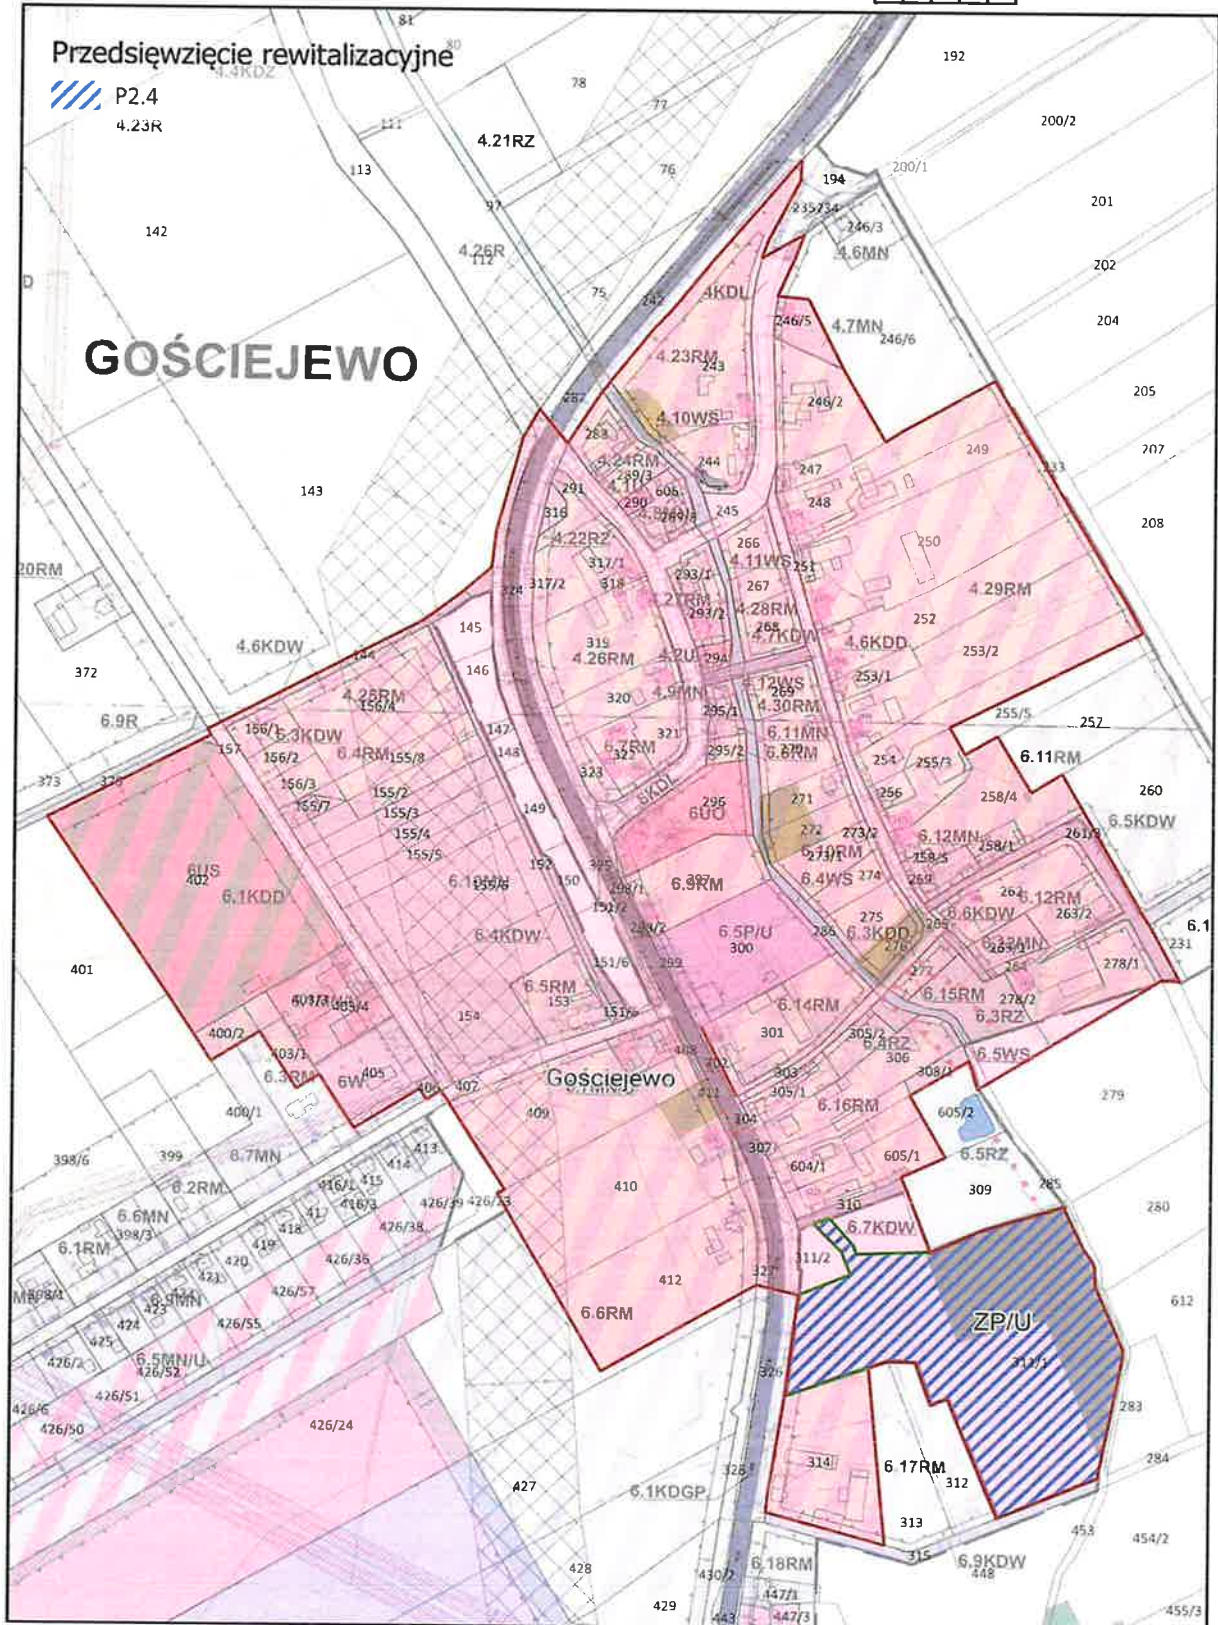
Przedsięwzięcie rewitalizacyjne
P2.4
4.23R
4.4KDZ
81
80
78
77
111
4.21RZ
192
200/2
113
76
200/1
194
201
142
97
235
234
246/3
4.6MN
4.26R
112
202
75
242
4KDL
204
246/5
4.7MN
246/6
GOŚCIEJEWO
4.23RM
243
205
282
246/2
4.10WS
283
249
207
4.24RM
244
247
233
143
291
289/3
4.11U
606
290
289/1
248
316
245
208
4.22RZ
266
250
20RM
317/1
4.11WS
251
318
293/1
317/2
267
324
4.27RM
4.29RM
293/2
4.28RM
145
252
268
4.7KDW
319
4.26RM
4.6KDD
4.6KDW
4.2U
294
253/2
144
146
253/1
372
4.9MN
269
4.12WS
4.25RM
156/4
320
4.30RM
295/1
255/5
257
6.9R
156/1
6.3KDW
147
321
6.11MN
6.4RM
155/8
156/2
148
322
295/2
270
6.8RM
157
6.7RM
254
255/3
6.11RM
373
323
156/3
6KDL
271
258/4
260
375
155/7
155/2
149
296
6.5KDW
155/3
6UO
272
273/2
261/3
155/4
6.12MN
258/1
155/5
6.10RM
259/5
273/1
6US
402
152
295
6.9RM
6.4WS
274
259
6.1KDD
6.10MN
150
298/1
297
262
6.12RM
155/6
151/2
6.6KDW
263/2
275
6.4KDW
298/2
6.5P/U
285
6.3KDD
6.1
401
300
231
151/6
299
6.2MN
276
265/1
264
277
278/1
6.5RM
153
6.14RM
6.15RM
278/2
403/3
403/4
151/5
6.3RZ
154
301
305/2
400/2
6.4RZ
306
403/1
408
302
6.5WS
6.3RM
6W
405
303
308/1
406
407
Gościejewo
305/1
279
400/1
409
411
6.16RM
605/2
104
413
307
399
6.7MN
398/6
414
604/1
605/1
6.5RZ
416/2
415
410
309
285
6.2RM
416/3
426/39
426/23
310
280
6.6MN
417
6.7KDW
426/38
418
6.1RM
398/3
311/2
419
426/36
420
612
421
MN
398/4
423
6.8MN
412
327
ZP/U
426/57
424
426/55
6.6RM
311/1
425
426/2
6.5MN/U
426/52
326
426/51
283
426/6
426/24
426/50
328
314
6.17RM
284
427
312
6.1KDGP
313
453
454/2
315
6.9KDW
6.18RM
448
428
430/2
447/1
429
443
447/3
455/3